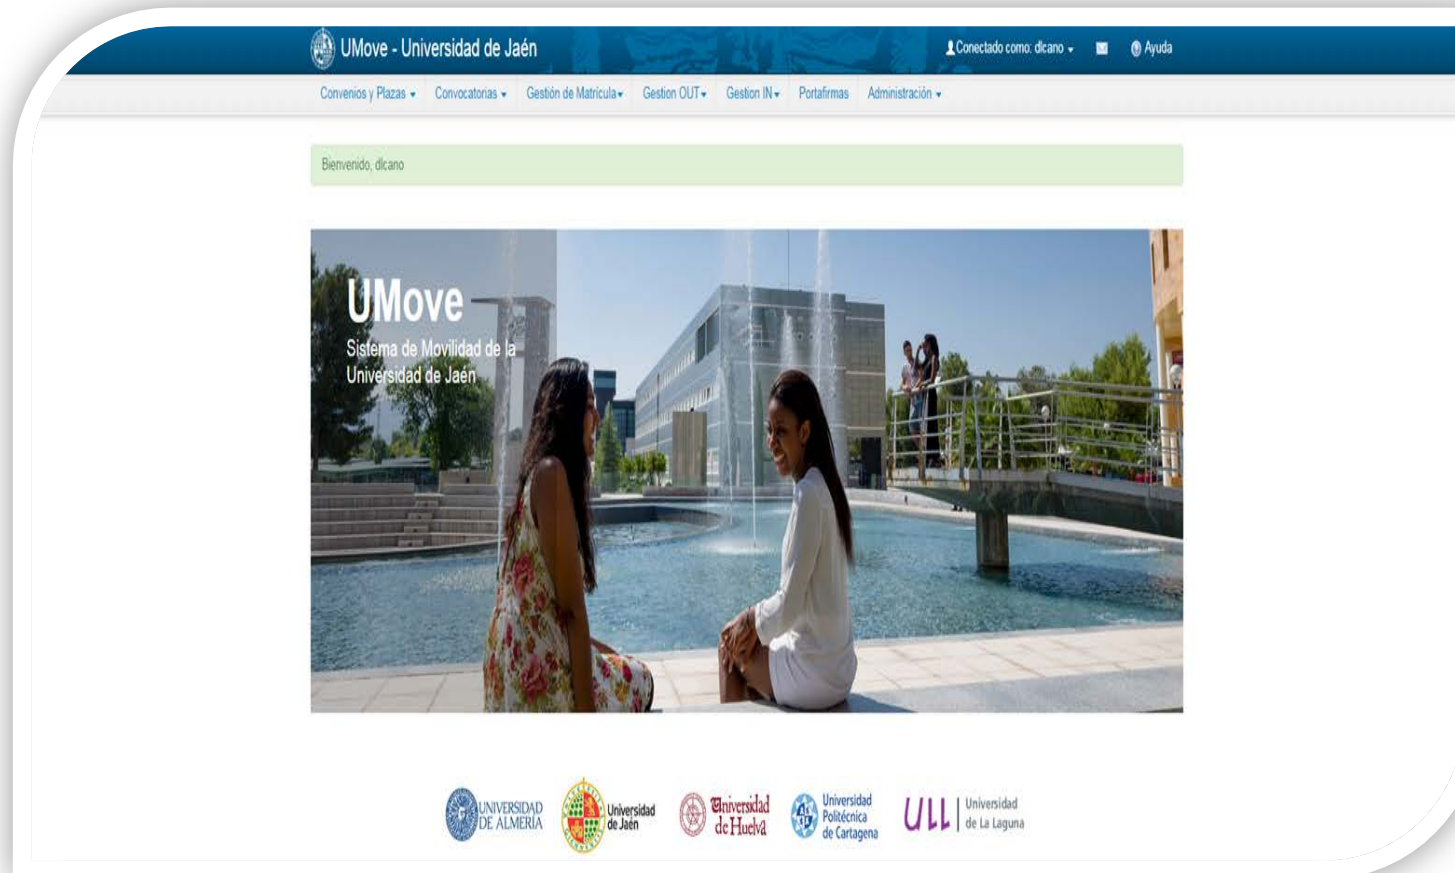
UMove - Universidad de Jaén

Conectado como: dlcano ▾

Ayuda

Convenios y Plazas ▾ Convocatorias ▾ Gestión de Matrícula ▾ Gestion OUT ▾ Gestion IN ▾ Portafirmas Administración ▾

Bienvenido, dlcano

UMove

Sistema de Movilidad de la Universidad de Jaén

UNIVERSIDAD DE ALMERÍA

Universidad de Jaén

Universidad de Huelva

Universidad Politécnica de Cartagena

ULL Universidad de La Laguna